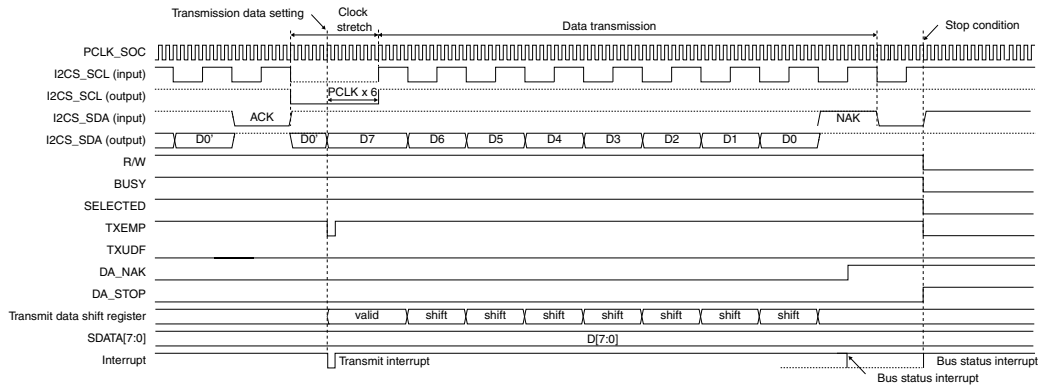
Transmission data setting
Clock stretch
Data transmission
Stop condition
PCLK_SOC
I2CS_SCL (input)
I2CS_SCL (output)
PCLK x 6
I2CS_SDA (input)
ACK
NAK
I2CS_SDA (output)
D0'
D0'
D7
D6
D5
D4
D3
D2
D1
D0
R/W
BUSY
SELECTED
TXEMP
TXUDF
DA_NAK
DA_STOP
Transmit data shift register
valid
shift
shift
shift
shift
shift
shift
shift
SDATA[7:0]
D[7:0]
Interrupt
Transmit interrupt
Bus status interrupt
Bus status interrupt